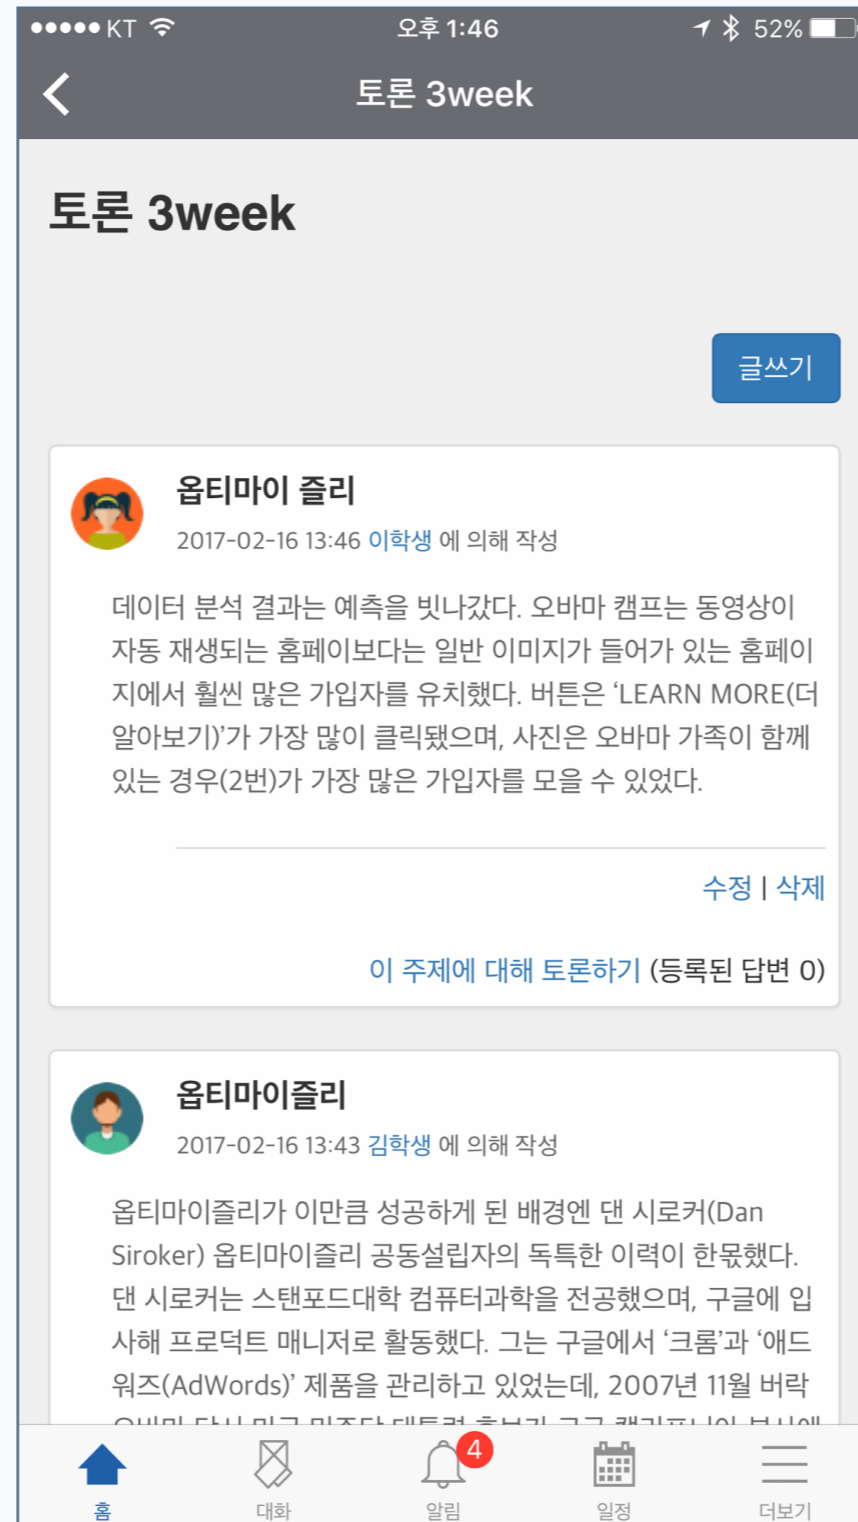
●●●●● KT 오후 1:46 52%

토론 3week

토론 3week

글쓰기

옵티마이 즐리

2017-02-16 13:46 이학생 에 의해 작성

데이터 분석 결과는 예측을 빗나갔다. 오바마 캠프는 동영상이 자동 재생되는 홈페이보다는 일반 이미지가 들어가 있는 홈페이지에서 훨씬 많은 가입자를 유치했다. 버튼은 'LEARN MORE(더 알아보기)'가 가장 많이 클릭됐으며, 사진은 오바마 가족이 함께 있는 경우(2번)가 가장 많은 가입자를 모을 수 있었다.

수정 | 삭제

이 주제에 대해 토론하기 (등록된 답변 0)

옵티마이즐리

2017-02-16 13:43 김학생 에 의해 작성

옵티마이즐리가 이만큼 성공하게 된 배경엔 댄 시로커(Dan Siroker) 옵티마이즐리 공동설립자의 독특한 이력이 한몫했다. 댄 시로커는 스탠포드대학 컴퓨터과학을 전공했으며, 구글에 입사해 프로덕트 매니저로 활동했다. 그는 구글에서 '크롬'과 '애드워즈(AdWords)' 제품을 관리하고 있었는데, 2007년 11월 버락 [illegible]

홈 대화 4 알림 일정 더보기